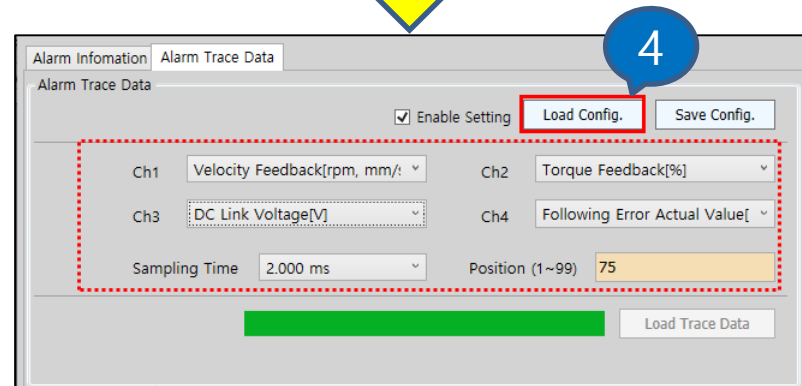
Alarm Infomation
Alarm Trace Data

Alarm Trace Data

4

Enable Setting
Load Config.
Save Config.

Ch1 Velocity Feedback[rpm, mm/s
Ch2 Torque Feedback[%]
Ch3 DC Link Voltage[V]
Ch4 Following Error Actual Value[

Sampling Time 2.000 ms
Position (1~99) 75

Load Trace Data